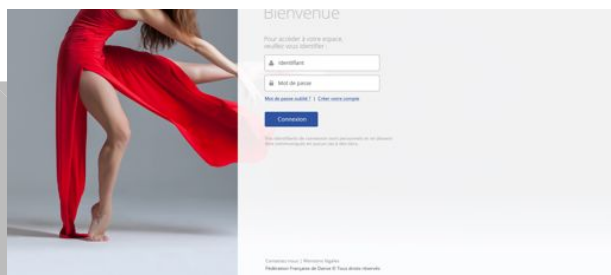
Bienvenue

Pour accéder à votre espace, veuillez vous identifier :

Identifiant

Mot de passe

Mot de passe oublié ? | Créer votre compte

Connexion

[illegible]

Contactez-nous | Mentions légales
Fédération Française de Danse © Tous droits réservés